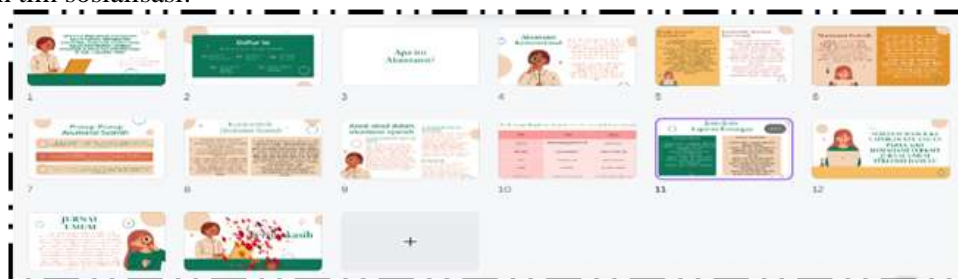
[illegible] tim sosialisasi.

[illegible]

Daftar Isi

Apa itu Akuntansi?

Akuntansi Konvensional

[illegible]

Akuntansi Syariah

1 2 3 4 5 6

Prinsip-Prinsip Akuntansi Syariah

Karakteristik Akuntansi Syariah

Akad-akad dalam akuntansi syariah

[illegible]

Jenis-Jenis Laporan Keuangan

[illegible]

7 8 9 10 11 12

JURNAL UMUM

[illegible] kasih

+